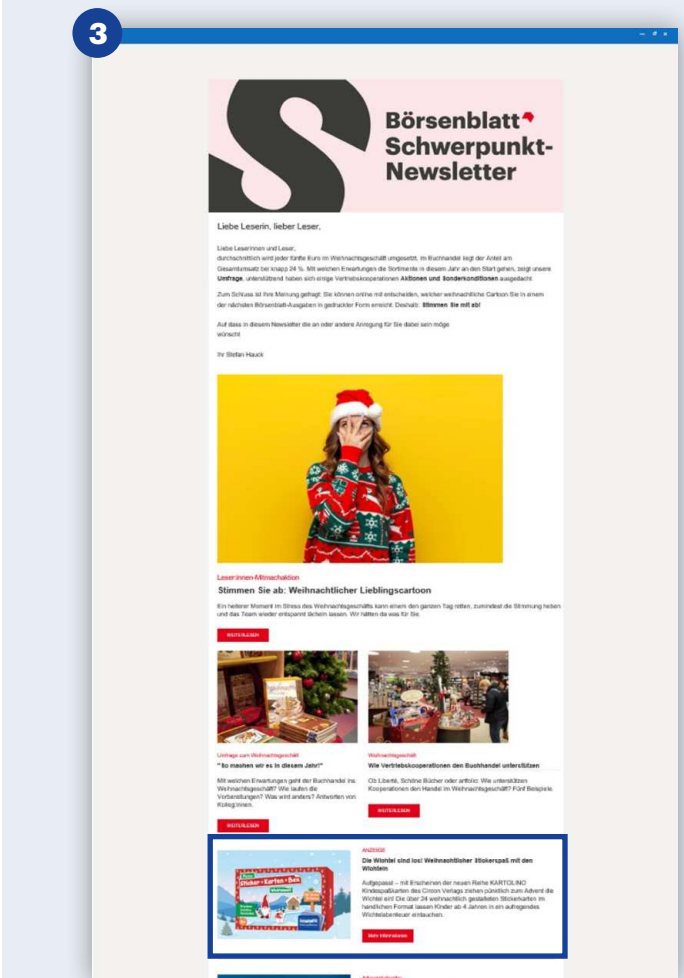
3

Börsenblatt Schwerpunkt-Newsletter

Liebe Leserin, lieber Leser,

Liebe Leser:innen und Leser,
durchschnittlich wird jeder fünfte Euro im Weihnachtsgeschäft umgesetzt, im Buchhandel liegt der Anteil am Gesamtumsatz bei knapp 24 %. Mit welchen Erwartungen die Sortimente in diesem Jahr an den Start gehen, zeigt unsere **Umfrage**, unterstützend haben sich einige Vertriebskooperationen **Aktionen und Sonderkonditionen** ausgedacht.

Zum Schluss ist Ihre Meinung gefragt: Sie können online mit entscheiden, welcher weihnachtliche Cartoon Sie in einem der nächsten Börsenblatt-Ausgaben in gedruckter Form erreicht. Deshalb: **Stimmen Sie mit ab!**

Auf dass in diesem Newsletter die an oder andere Anregung für Sie dabei sein möge wünscht

Ihr Stefan Hauck

Leser:innen-Mitmachaktion

Stimmen Sie ab: Weihnachtlicher Lieblingscartoon

Ein heiterer Moment im Stress des Weihnachtsgeschäfts kann einem den ganzen Tag retten, zumindest die Stimmung heben und das Team wieder entspannt lächeln lassen. Wir hätten da was für Sie.

WEITERLESEN

Umfrage zum Weihnachtsgeschäft

"So machen wir es in diesem Jahr!"

Mit welchen Erwartungen geht der Buchhandel ins Weihnachtsgeschäft? Wie laufen die Vorbereitungen? Was wird anders? Antworten von Kolleg:innen.

WEITERLESEN

Weihnachtsgeschäft

Wie Vertriebskooperationen den Buchhandel unterstützen

Ob Libertè, Schöne Bücher oder artfolio: Wie unterstützen Kooperationen den Handel im Weihnachtsgeschäft? Fünf Beispiele.

WEITERLESEN

ANZEIGE

Die Wichtel sind los! Weihnachtlicher Stickerspaß mit den Wichteln

Aufgepasst – mit Erscheinen der neuen Reihe KARTOLINO Kindespaßkarten des Crown Verlags ziehen pünktlich zum Advent die Wichtel ein! Die über 24 weihnachtlich gestalteten Stickerkarten im handlichen Format lassen Kinder ab 4 Jahren in ein aufregendes Wichtelabenteuer eintauchen.

Mehr Informationen

Sticker • Karten • Box

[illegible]